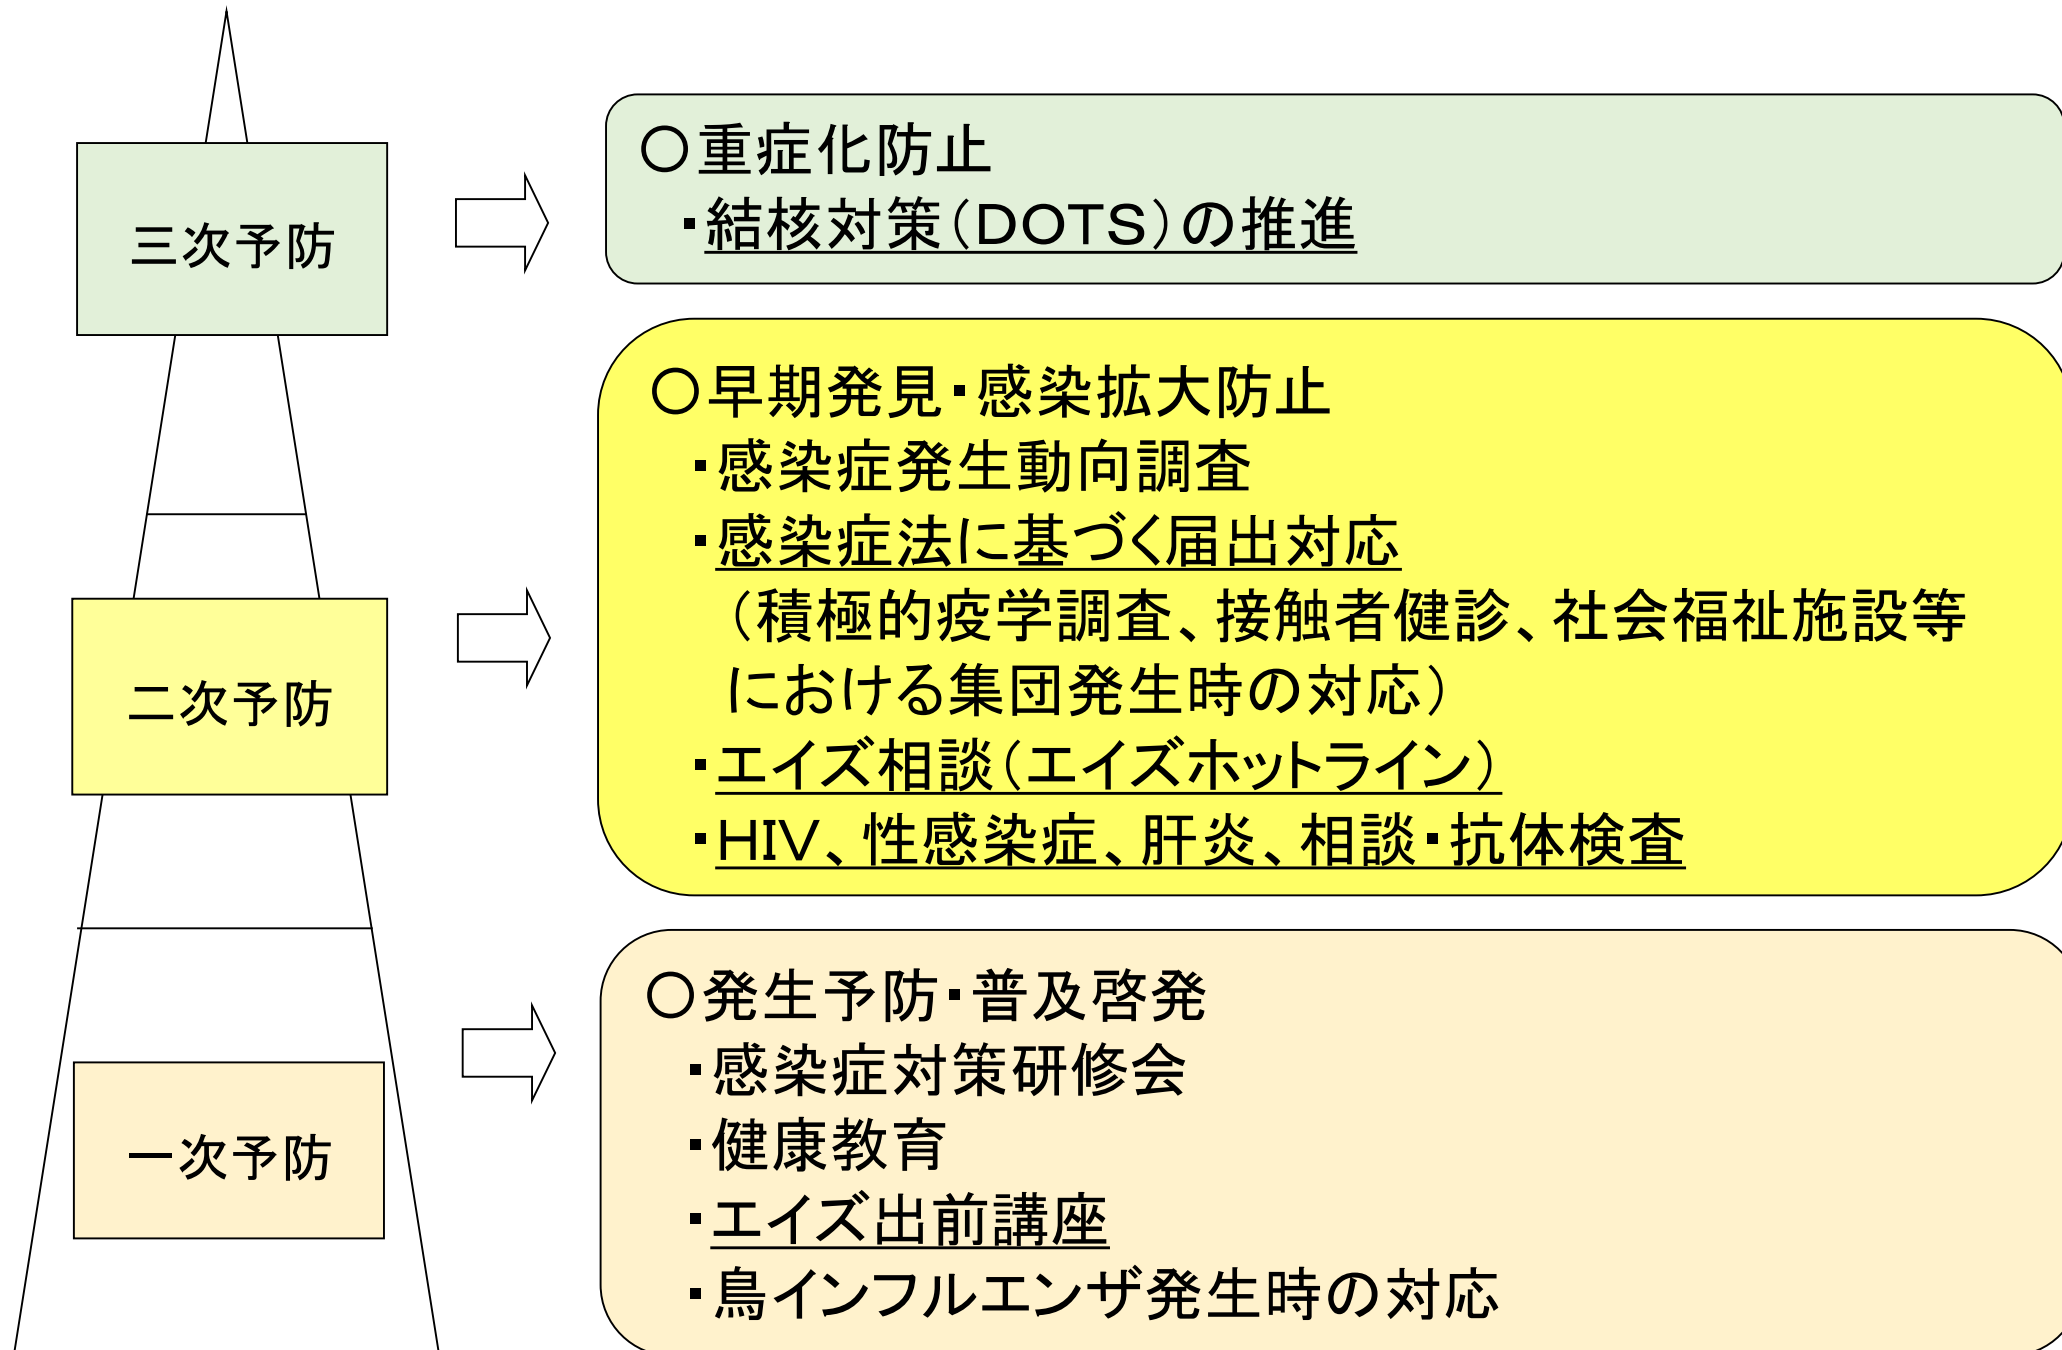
三次予防

二次予防

一次予防

○重症化防止
・結核対策（DOTS）の推進

○早期発見・感染拡大防止
・感染症発生動向調査
・感染症法に基づく届出対応
（積極的疫学調査、接触者健診、社会福祉施設等における集団発生時の対応）
・エイズ相談（エイズホットライン）
・HIV、性感染症、肝炎、相談・抗体検査

○発生予防・普及啓発
・感染症対策研修会
・健康教育
・エイズ出前講座
・鳥インフルエンザ発生時の対応